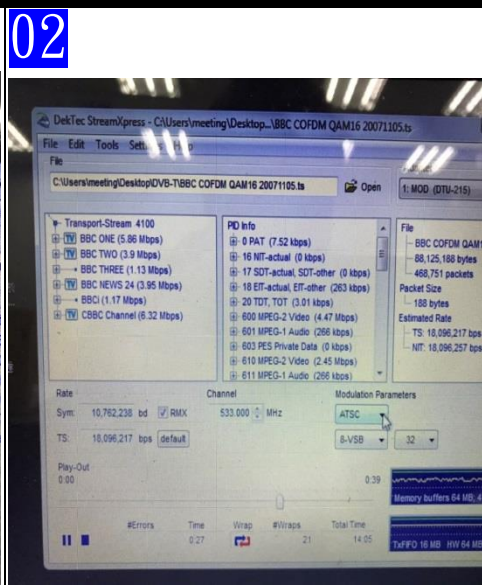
02

DekTec StreamXpress - C:\Users\meeting\Desktop...\BBC COFDM QAM16 20071105.ts

File Edit Tools Sett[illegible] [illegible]

File

C:\Users\meeting\Desktop\DVB-T\BBC COFDM QAM16 20071105.ts

Open

1: MOD (DTU-215)

Transport-Stream 4100
TV BBC ONE (5.86 Mbps)
TV BBC TWO (3.9 Mbps)
BBC THREE (1.13 Mbps)
TV BBC NEWS 24 (3.95 Mbps)
BBCi (1.17 Mbps)
TV CBBC Channel (6.32 Mbps)

PID Info
0 PAT (7.52 kbps)
16 NIT-actual (0 kbps)
17 SDT-actual, SDT-other (0 kbps)
18 EIT-actual, EIT-other (263 kbps)
20 TDT, TOT (3.01 kbps)
600 MPEG-2 Video (4.47 Mbps)
601 MPEG-1 Audio (266 kbps)
603 PES Private Data (0 kbps)
610 MPEG-2 Video (2.45 Mbps)
611 MPEG-1 Audio (266 kbps)

File
BBC COFDM QAM1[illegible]
88,125,188 bytes
468,751 packets
Packet Size
188 bytes
Estimated Rate
TS: 18,096,217 bps
NIT: 18,096,257 bps

Rate
Sym: 10,762,238 bd RMX
TS: 18,096,217 bps default

Channel
533.000 MHz

Modulation Parameters
ATSC
8-VSB
32

Play-Out
0:00
0:39

Memory buffers 64 MB; 4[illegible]

#Errors Time Wrap #Wraps Total Time
0:27 21 14:05

TxFIFO 16 MB HW 64 MB